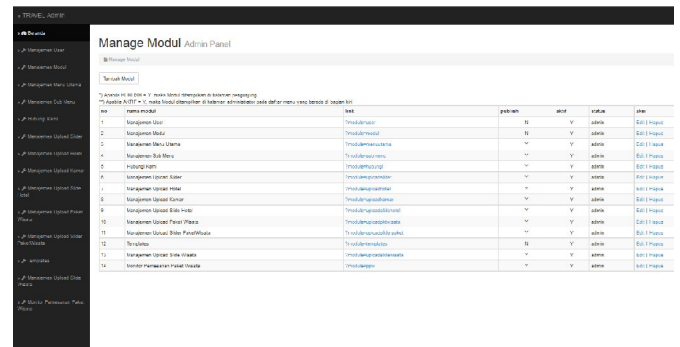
TRAVEL_ADMIN

Beranda
Manajemen User
Manajemen Modul
Manajemen Menu Utama
Manajemen Sub Menu
Hubungi Kami
Manajemen Upload Slider
Manajemen Upload Hotel
Manajemen Upload Kamar
Manajemen Upload Slide Hotel
Manajemen Upload Paket Wisata
Manajemen Upload Slider Paket Wisata
templates
Manajemen Upload Slide Wisata
Monitor Pemesanan Paket Wisata

Manage Modul Admin Panel

Manage Modul

Tambah Modul

*) Apabila PUBLISH = Y, maka Modul ditampilkan di halaman pengunjung.
**) Apabila AKTIF = Y, maka Modul ditampilkan di halaman administrator pada daftar menu yang berada di bagian kiri.

| no | nama modul | link | publish | aktif | status | aksi |
|---|---|---|---|---|---|---|
| 1 | Manajemen User | ?module=user | N | Y | admin | Edit \| Hapus |
| 2 | Manajemen Modul | ?module=modul | N | Y | admin | Edit \| Hapus |
| 3 | Manajemen Menu Utama | ?module=menuutama | Y | Y | admin | Edit \| Hapus |
| 4 | Manajemen Sub Menu | ?module=submenu | Y | Y | admin | Edit \| Hapus |
| 5 | Hubungi Kami | ?module=hubungi | Y | Y | admin | Edit \| Hapus |
| 6 | Manajemen Upload Slider | ?module=uploadslider | Y | Y | admin | Edit \| Hapus |
| 7 | Manajemen Upload Hotel | ?module=uploadhotel | Y | Y | admin | Edit \| Hapus |
| 8 | Manajemen Upload Kamar | ?module=uploadkamar | Y | Y | admin | Edit \| Hapus |
| 9 | Manajemen Upload Slide Hotel | ?module=uploadslidehotel | Y | Y | admin | Edit \| Hapus |
| 10 | Manajemen Upload Paket Wisata | ?module=uploadwisata | Y | Y | admin | Edit \| Hapus |
| 11 | Manajemen Upload Slider PaketWisata | ?module=uploadslidepaket | Y | Y | admin | Edit \| Hapus |
| 12 | Templates | ?module=templates | N | Y | admin | Edit \| Hapus |
| 13 | Manajemen Upload Slide Wisata | ?module=uploadslidewisata | Y | Y | admin | Edit \| Hapus |
| 14 | Monitor Pemesanan Paket Wisata | ?module=pesan | Y | Y | admin | Edit \| Hapus |